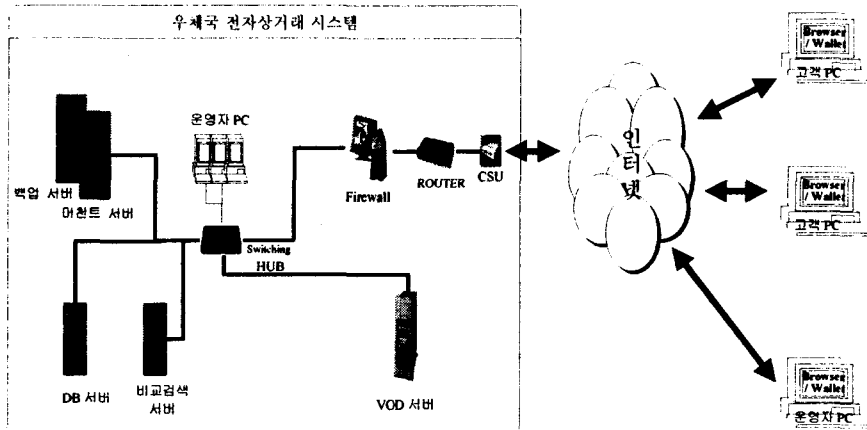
우체국 전자상거래 시스템

운영자 PC

백업 서버

머천트 서버

Firewall

ROUTER

CSU

Switching HUB

DB 서버

비교검색 서버

VOD 서버

인터넷

Browser / Wallet

고객 PC

Browser / Wallet

고객 PC

Browser / Wallet

운영자 PC